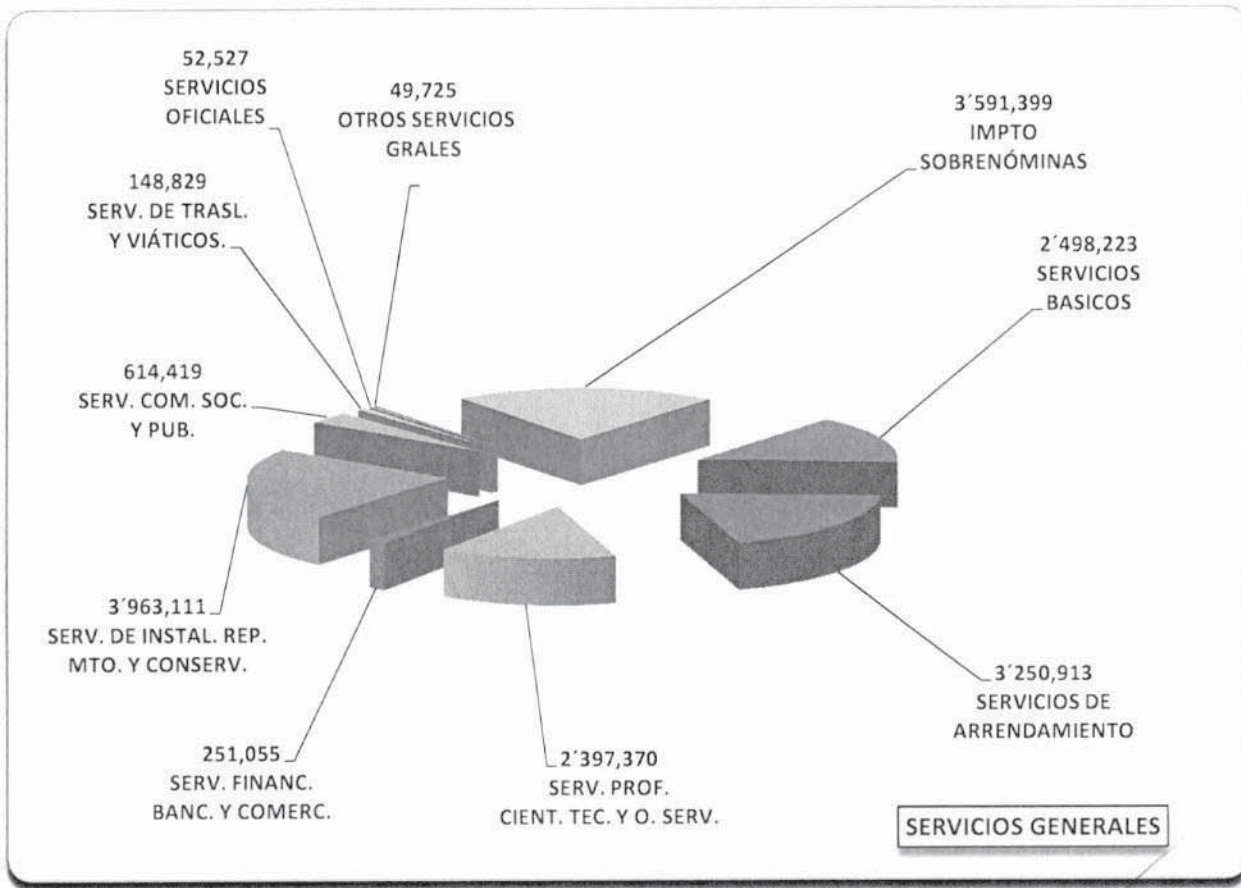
52,527
SERVICIOS
OFICIALES

49,725
OTROS SERVICIOS
GRALES

3´591,399
IMPTO
SOBRENÓMINAS

148,829
SERV. DE TRASL.
Y VIÁTICOS.

2´498,223
SERVICIOS
BASICOS

614,419
SERV. COM. SOC.
Y PUB.

3´963,111
SERV. DE INSTAL. REP.
MTO. Y CONSERV.

3´250,913
SERVICIOS DE
ARRENDAMIENTO

251,055
SERV. FINANC.
BANC. Y COMERC.

2´397,370
SERV. PROF.
CIENT. TEC. Y O. SERV.

SERVICIOS GENERALES